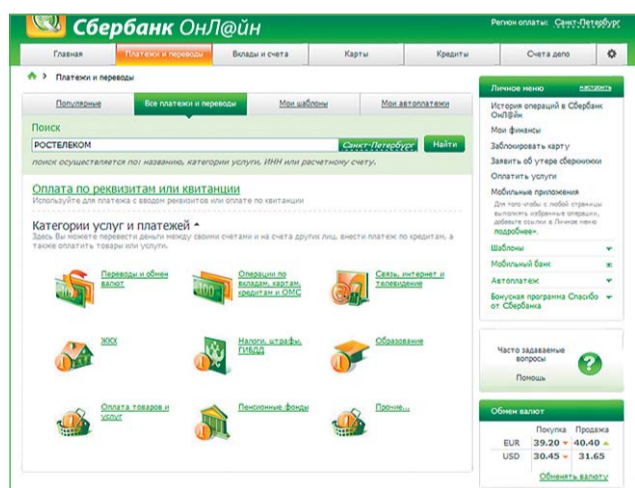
Сбербанк ОнЛ@йн

Регион оплаты: Санкт-Петербург

Главная | Платежи и переводы | Вклады и счета | Карты | Кредиты | Счета депо

Платежи и переводы

Популярные | Все платежи и переводы | Мои шаблоны | Мои автоплатежи

Поиск

РОСТЕЛЕКОМ

Санкт-Петербург

Найти

поиск осуществляется по: названию, категории услуг, ИНН или расчетному счету.

Оплата по реквизитам или квитанции

Используйте для платежа с вводом реквизитов или оплате по квитанции

Категории услуг и платежей

Здесь Вы можете перевести деньги между своими счетами и на счета других лиц, внести платеж по кредитам, а также оплатить товары или услуги.

Переводы и обмен валют

Операции по вкладам, картам, кредитам и ОМС

Связь, интернет и телевидение

ЖКХ

Налоги, штрафы, ГИБДД

Образование

Оплата товаров и услуг

Пенсионные фонды

Прочие...

Личное меню

настроить

История операций в Сбербанк ОнЛ@йн

Мои финансы

Заблокировать карту

Заявить об утере сберкнижки

Оплатить услуги

Мобильные приложения

Для того чтобы с любой страницы выполнять избранные операции, добавьте ссылки в Личное меню подробнее»

Шаблоны

Мобильный банк

Автоплатежи

Бонусная программа Спасибо от Сбербанка

Часто задаваемые вопросы

Помощь

Обмен валют

| | Покупка | Продажа |
|---|---|---|
| EUR | 39.20 | 40.40 |
| USD | 30.45 | 31.65 |

Обменять валюту